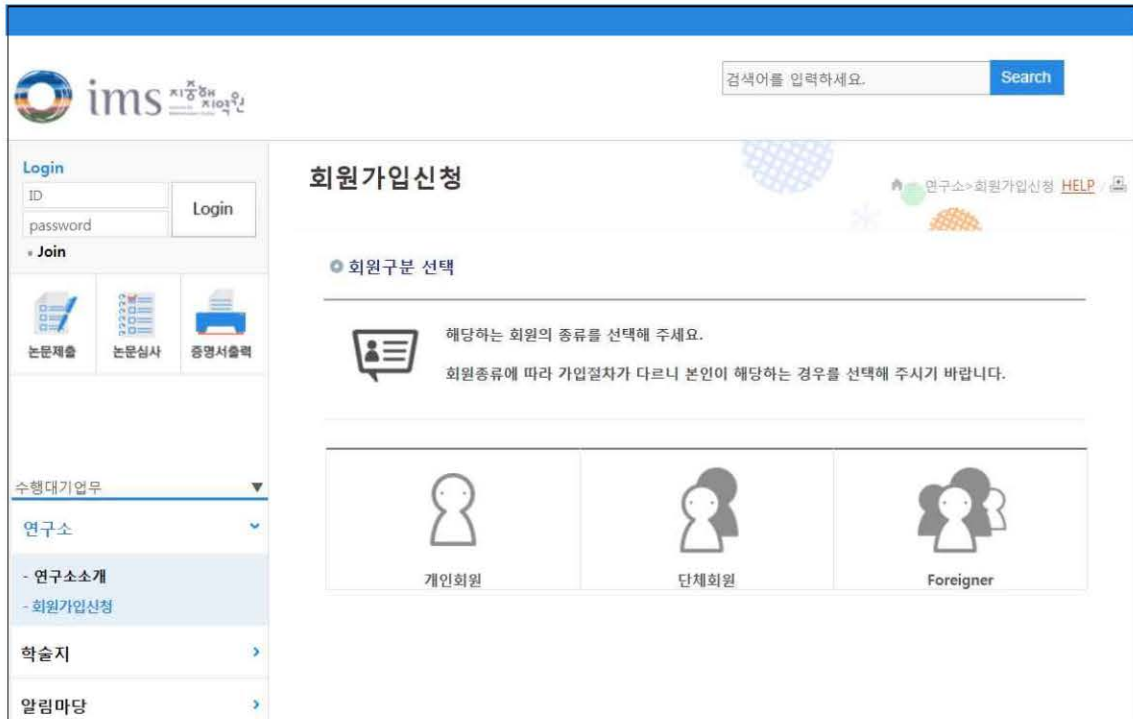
ims 지중해지역원

검색어를 입력하세요.
Search

Login
ID
password
Login
Join

논문제출
논문심사
증명서출력

수행대기업무

연구소
- 연구소소개
- 회원가입신청

학술지

알림마당

회원가입신청

연구소>회원가입신청 HELP

회원구분 선택

해당하는 회원의 종류를 선택해 주세요.

회원종류에 따라 가입절차가 다르니 본인이 해당하는 경우를 선택해 주시기 바랍니다.

개인회원
단체회원
Foreigner